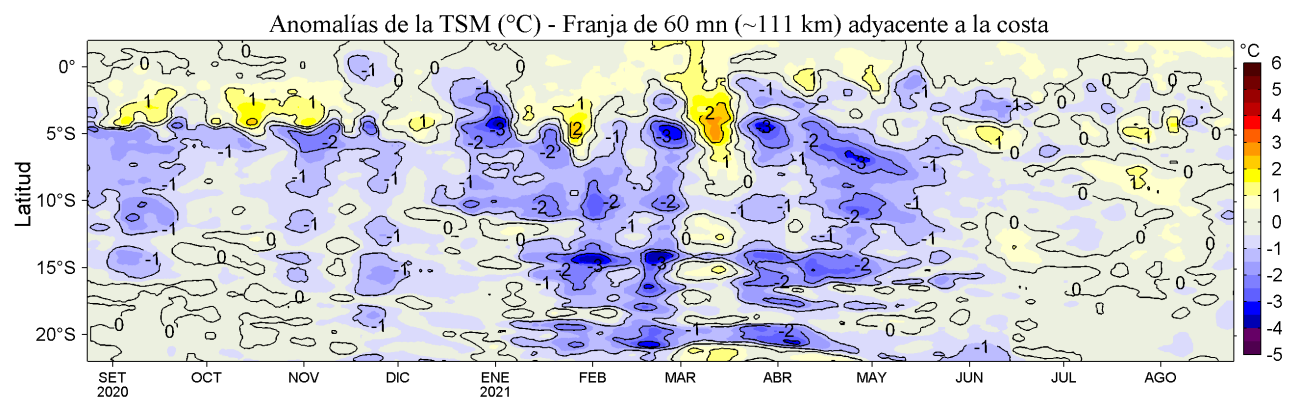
Anomalías de la TSM (°C) - Franja de 60 mn (~111 km) adyacente a la costa

Latitud

0°
5°S
10°S
15°S
20°S

SET 2020
OCT
NOV
DIC
ENE 2021
FEB
MAR
ABR
MAY
JUN
JUL
AGO

°C
6
5
4
3
2
1
0
-1
-2
-3
-4
-5

0
1
1
1
-1
0
-1
-1
1
-2
-3
-2
-2
2
-1
-3
1
-2
1
-1
-3
-2
-1
-1
-3
-1
0
-1
-1
-1
-1
0
-1
-2
-2
-2
-1
0
-1
0
-1
-1
-1
0
-1
-2
-3
-2
-2
-1
-2
-1
0
1
0
0
-1
0
-1
-1
0
0
-1
-1
-2
-2
-1
0
0
0
0
0
-1
0
-1
0
1
0
0
0
-1
0
0
-1
-1
0
-1
0
0
0
-1
0
-2
-1
-1
0
0